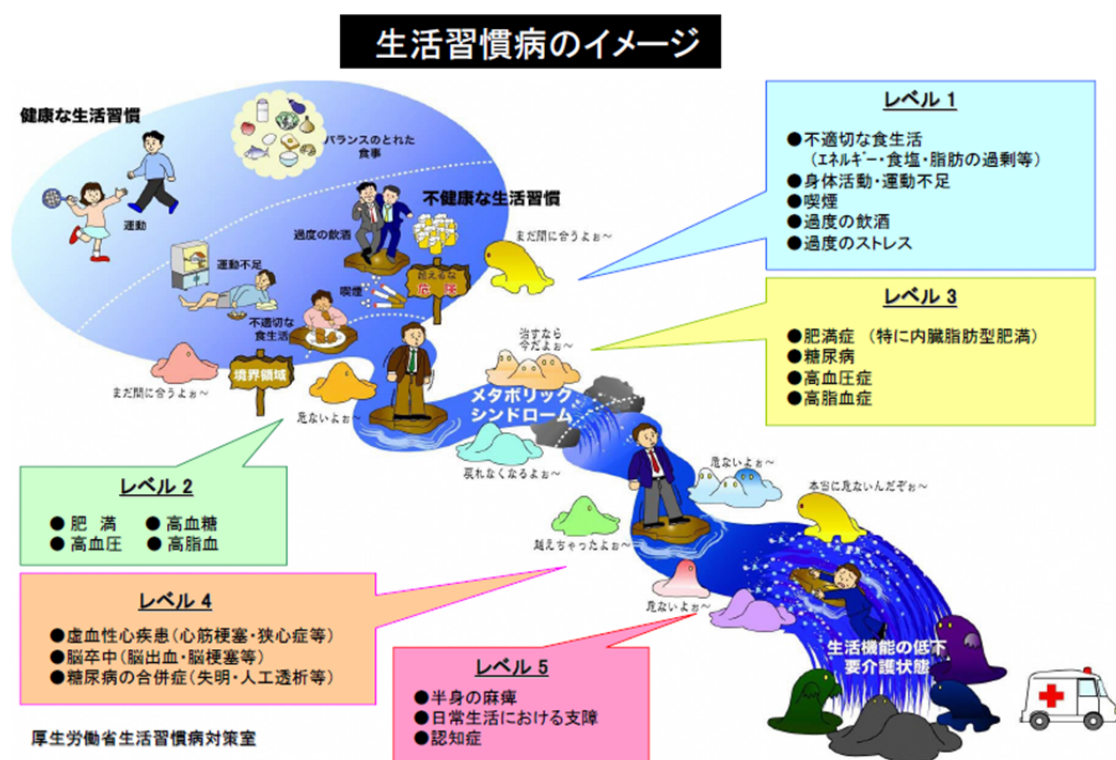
生活習慣病のイメージ

健康な生活習慣

バランスのとれた食事

運動

不健康な生活習慣

過度の飲酒

運動不足

喫煙

越えるな危険

不適切な食生活

まだ間に合うよぉ～

境界領域

まだ間に合うよぉ～

危ないよぉ～

治すなら今だよぉ～

メタボリック・シンドローム

戻れなくなるよぉ～

危ないよぉ～

本当に危ないんだぞぉ～

越えちゃったよぉ～

危ないよぉ～

生活機能の低下
要介護状態

レベル 1
●不適切な食生活
（エネルギー・食塩・脂肪の過剰等）
●身体活動・運動不足
●喫煙
●過度の飲酒
●過度のストレス

レベル 3
●肥満症 （特に内臓脂肪型肥満）
●糖尿病
●高血圧症
●高脂血症

レベル 2
● 肥　満　● 高血糖
● 高血圧　● 高脂血

レベル 4
●虚血性心疾患（心筋梗塞・狭心症等）
●脳卒中（脳出血・脳梗塞等）
●糖尿病の合併症（失明・人工透析等）

レベル 5
●半身の麻痺
●日常生活における支障
●認知症

厚生労働省生活習慣病対策室